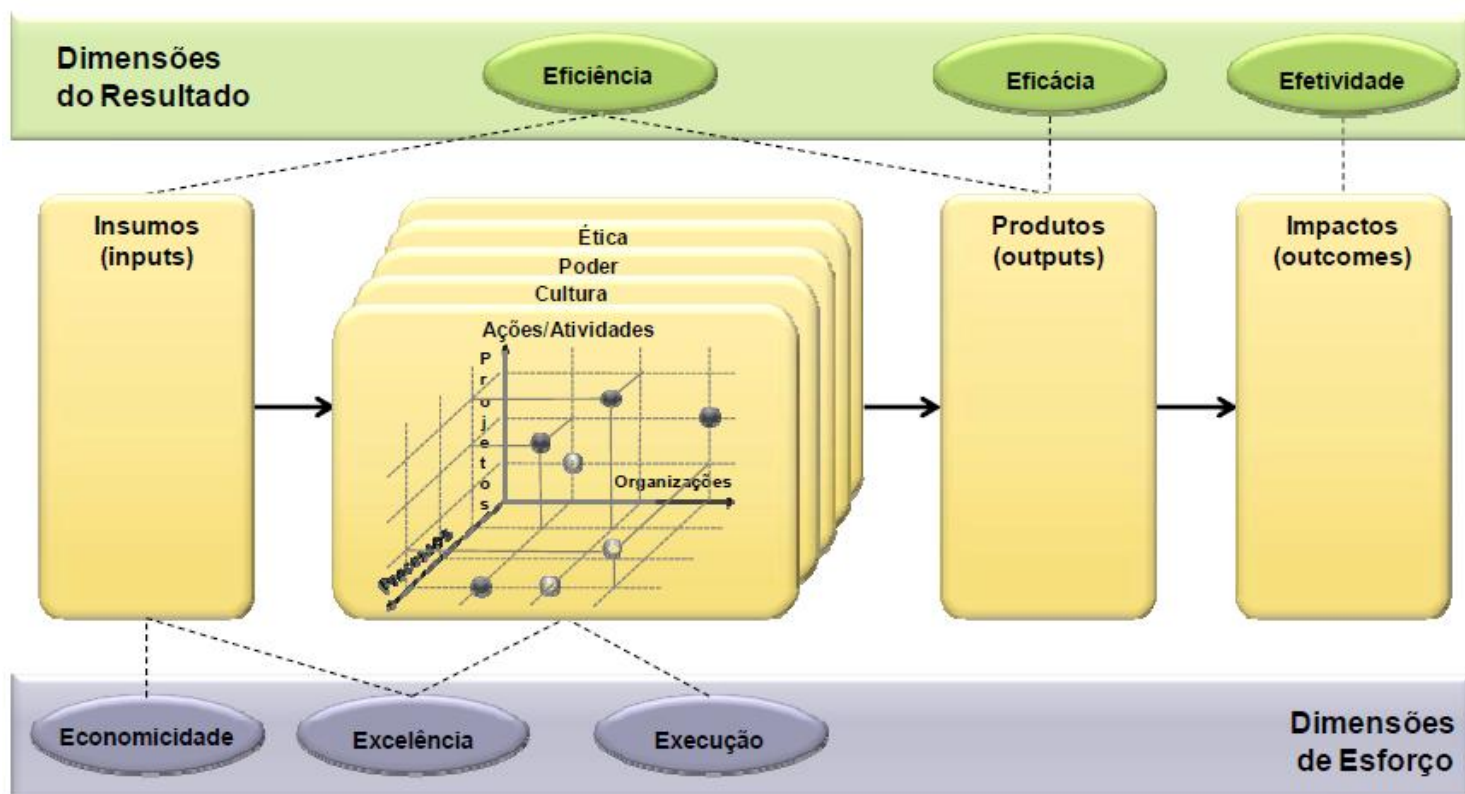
Dimensões do Resultado

Eficiência

Eficácia

Efetividade

Insumos (inputs)

Ética

Poder

Cultura

Ações/Atividades

Projetos

Organizações

Processos

Produtos (outputs)

Impactos (outcomes)

Economicidade

Excelência

Execução

Dimensões de Esforço